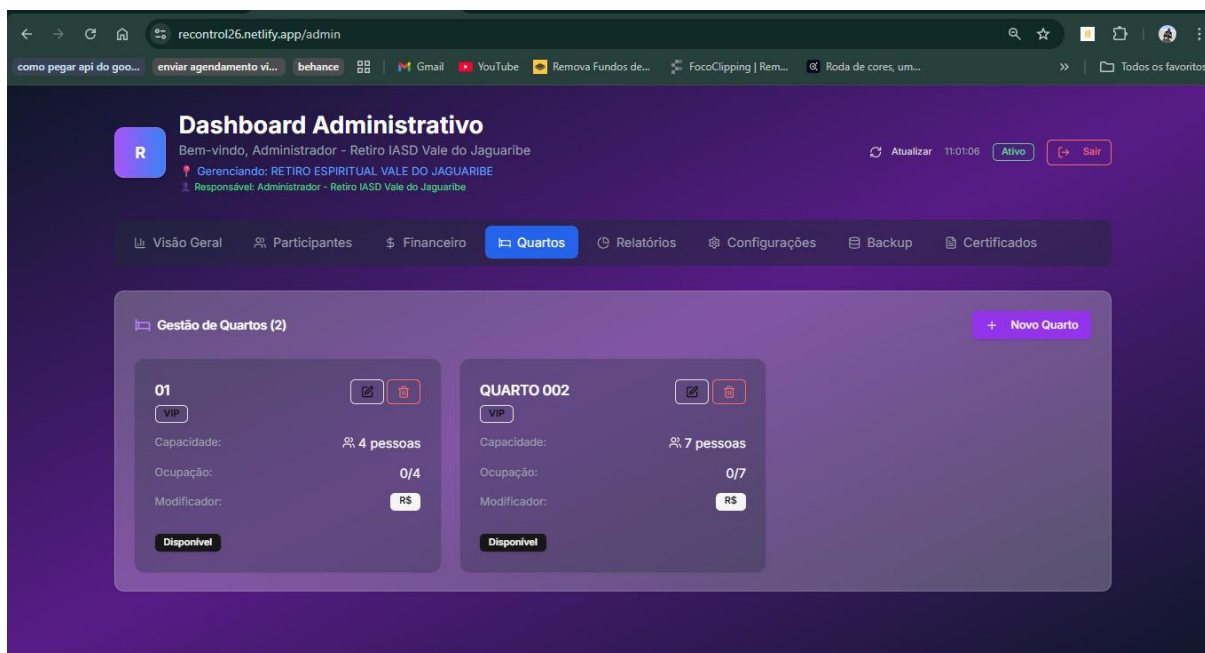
recontrol26.netlify.app/admin

como pegar api do goo... enviar agendamento vi... behance Gmail YouTube Remova Fundos de... FocoClipping | Rem... Roda de cores, um... » Todos os favoritos

R

Dashboard Administrativo

Bem-vindo, Administrador - Retiro IASD Vale do Jaguaribe

Gerenciando: RETIRO ESPIRITUAL VALE DO JAGUARIBE

Responsável: Administrador - Retiro IASD Vale do Jaguaribe

Atualizar 11:01:06 Ativo Sair

Visão Geral Participantes $ Financeiro Quartos Relatórios Configurações Backup Certificados

Gestão de Quartos (2)

+ Novo Quarto

01

VIP

Capacidade: 4 pessoas

Ocupação: 0/4

Modificador: R$

Disponível

QUARTO 002

VIP

Capacidade: 7 pessoas

Ocupação: 0/7

Modificador: R$

Disponível